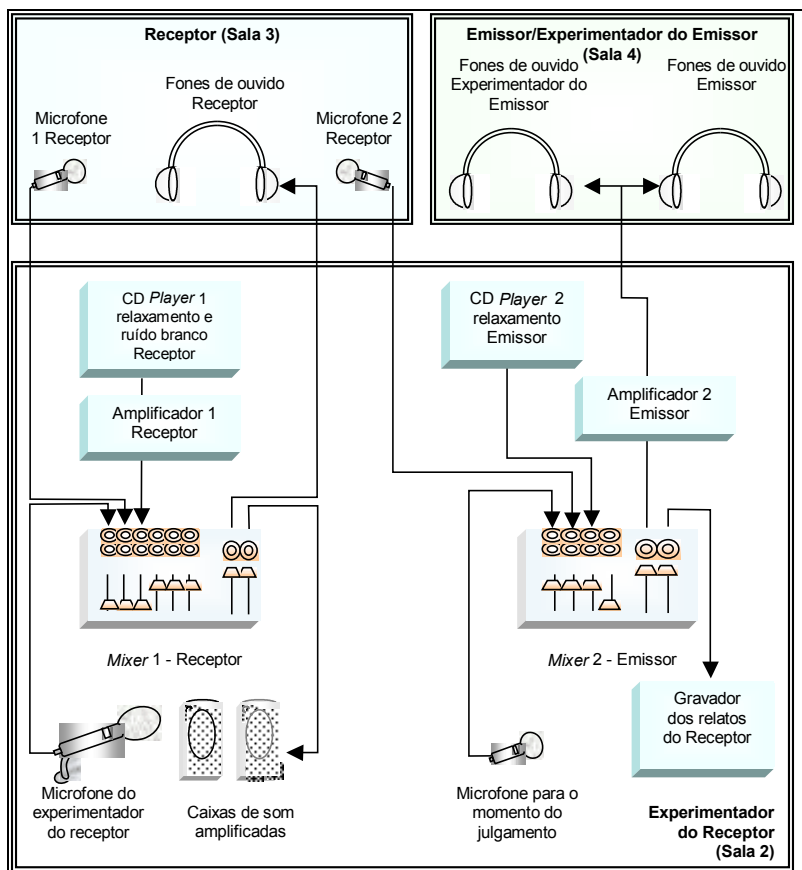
Receptor (Sala 3)

Fones de ouvido Receptor

Microfone 1 Receptor

Microfone 2 Receptor

Emissor/Experimentador do Emissor (Sala 4)

Fones de ouvido Experimentador do Emissor

Fones de ouvido Emissor

CD *Player* 1 relaxamento e ruído branco Receptor

Amplificador 1 Receptor

CD *Player* 2 relaxamento Emissor

Amplificador 2 Emissor

*Mixer* 1 - Receptor

*Mixer* 2 - Emissor

Gravador dos relatos do Receptor

Microfone do experimentador do receptor

Caixas de som amplificadas

Microfone para o momento do julgamento

Experimentador do Receptor (Sala 2)